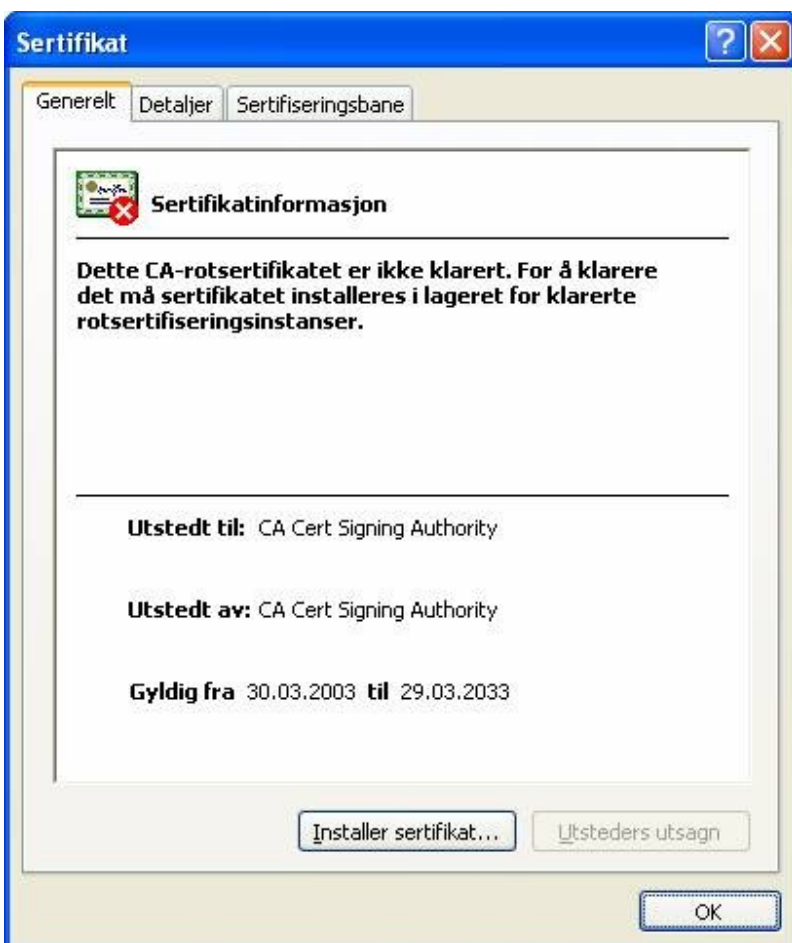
Sertifikat

Generelt | Detaljer | Sertifiseringsbane

Sertifikatinformasjon

Dette CA-rotsertifikatet er ikke klarert. For å klarere det må sertifikatet installeres i lageret for klarerte rotsertifiseringsinstanser.

Utstedt til: CA Cert Signing Authority

Utstedt av: CA Cert Signing Authority

Gyldig fra 30.03.2003 til 29.03.2033

Installer sertifikat...

Utsteders utsagn

OK